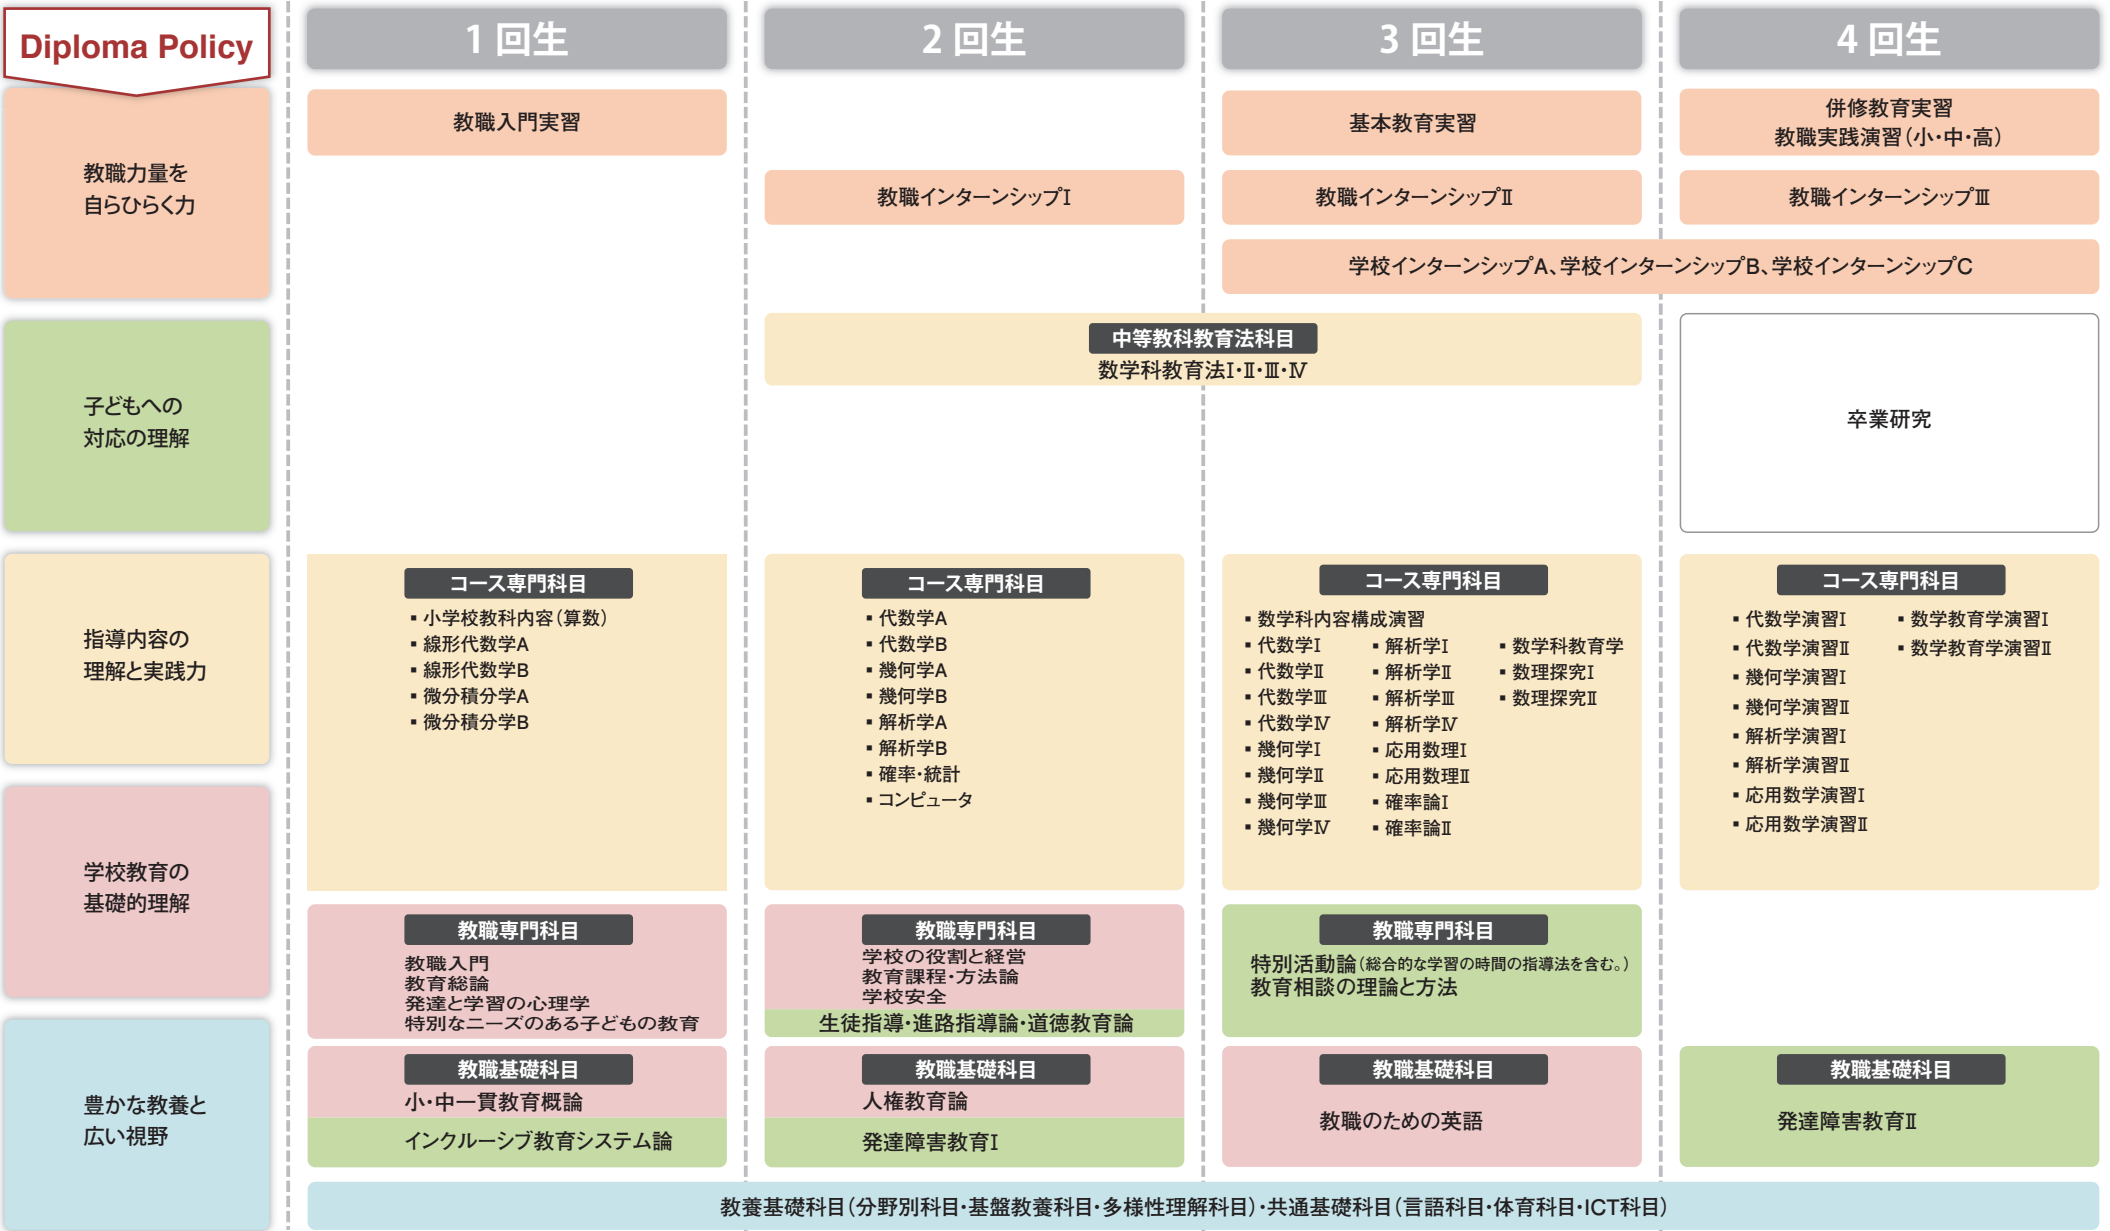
Diploma Policy

1 回生

2 回生

3 回生

4 回生

教職力量を自らひらく力

子どもへの対応の理解

指導内容の理解と実践力

学校教育の基礎的理解

豊かな教養と広い視野

教職入門実習

基本教育実習

併修教育実習
教職実践演習（小・中・高）

教職インターンシップⅠ

教職インターンシップⅡ

教職インターンシップⅢ

学校インターンシップA、学校インターンシップB、学校インターンシップC

中等教科教育法科目
数学科教育法Ⅰ・Ⅱ・Ⅲ・Ⅳ

卒業研究

コース専門科目
・小学校教科内容（算数）
・線形代数学A
・線形代数学B
・微分積分学A
・微分積分学B

コース専門科目
・代数学A
・代数学B
・幾何学A
・幾何学B
・解析学A
・解析学B
・確率・統計
・コンピュータ

コース専門科目
・数学科内容構成演習
・代数学Ⅰ
・代数学Ⅱ
・代数学Ⅲ
・代数学Ⅳ
・幾何学Ⅰ
・幾何学Ⅱ
・幾何学Ⅲ
・幾何学Ⅳ
・解析学Ⅰ
・解析学Ⅱ
・解析学Ⅲ
・解析学Ⅳ
・応用数理Ⅰ
・応用数理Ⅱ
・確率論Ⅰ
・確率論Ⅱ
・数学科教育学
・数理探究Ⅰ
・数理探究Ⅱ

コース専門科目
・代数学演習Ⅰ
・代数学演習Ⅱ
・幾何学演習Ⅰ
・幾何学演習Ⅱ
・解析学演習Ⅰ
・解析学演習Ⅱ
・応用数学演習Ⅰ
・応用数学演習Ⅱ
・数学教育学演習Ⅰ
・数学教育学演習Ⅱ

教職専門科目
教職入門
教育総論
発達と学習の心理学
特別なニーズのある子どもの教育

教職専門科目
学校の役割と経営
教育課程・方法論
学校安全
生徒指導・進路指導論・道徳教育論

教職専門科目
特別活動論（総合的な学習の時間の指導法を含む。）
教育相談の理論と方法

教職基礎科目
小・中一貫教育概論
インクルーシブ教育システム論

教職基礎科目
人権教育論
発達障害教育Ⅰ

教職基礎科目
教職のための英語

教職基礎科目
発達障害教育Ⅱ

教養基礎科目（分野別科目・基盤教養科目・多様性理解科目）・共通基礎科目（言語科目・体育科目・ICT科目）